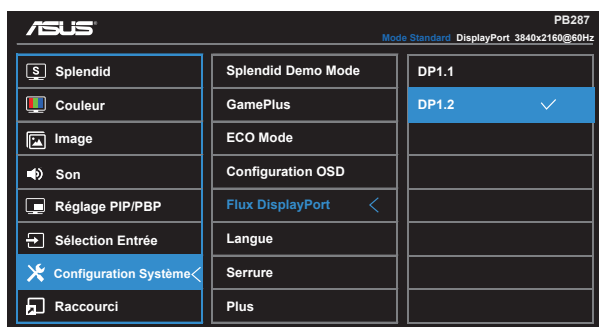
ASUS

PB287

Mode Standard DisplayPort 3840x2160@60Hz

Splendid
Couleur
Image
Son
Réglage PIP/PBP
Sélection Entrée
Configuration Système
Raccourci

Splendid Demo Mode
GamePlus
ECO Mode
Configuration OSD
Flux DisplayPort
Langue
Serrure
Plus

DP1.1
DP1.2